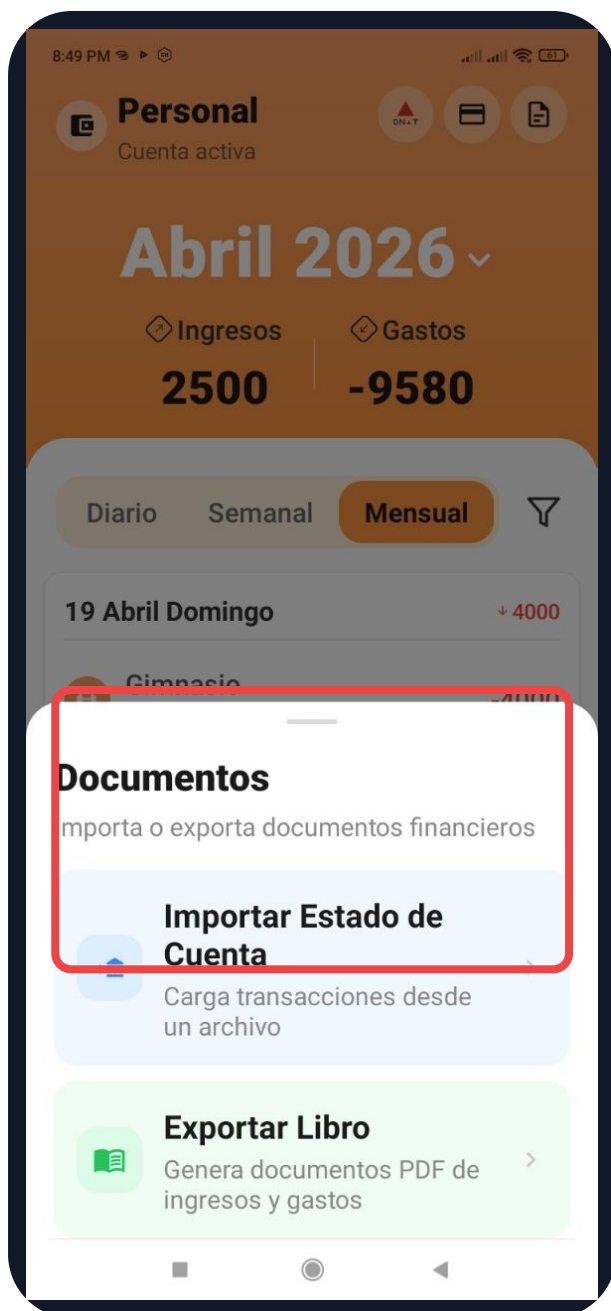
8:49 PM

Personal
Cuenta activa

DN+T

Abril 2026

Ingresos
2500

Gastos
-9580

Diario Semanal Mensual

19 Abril Domingo ↓4000

Gimnasio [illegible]
-4000

Documentos
mporta o exporta documentos financieros

Importar Estado de Cuenta
Carga transacciones desde un archivo

Exportar Libro
Genera documentos PDF de ingresos y gastos